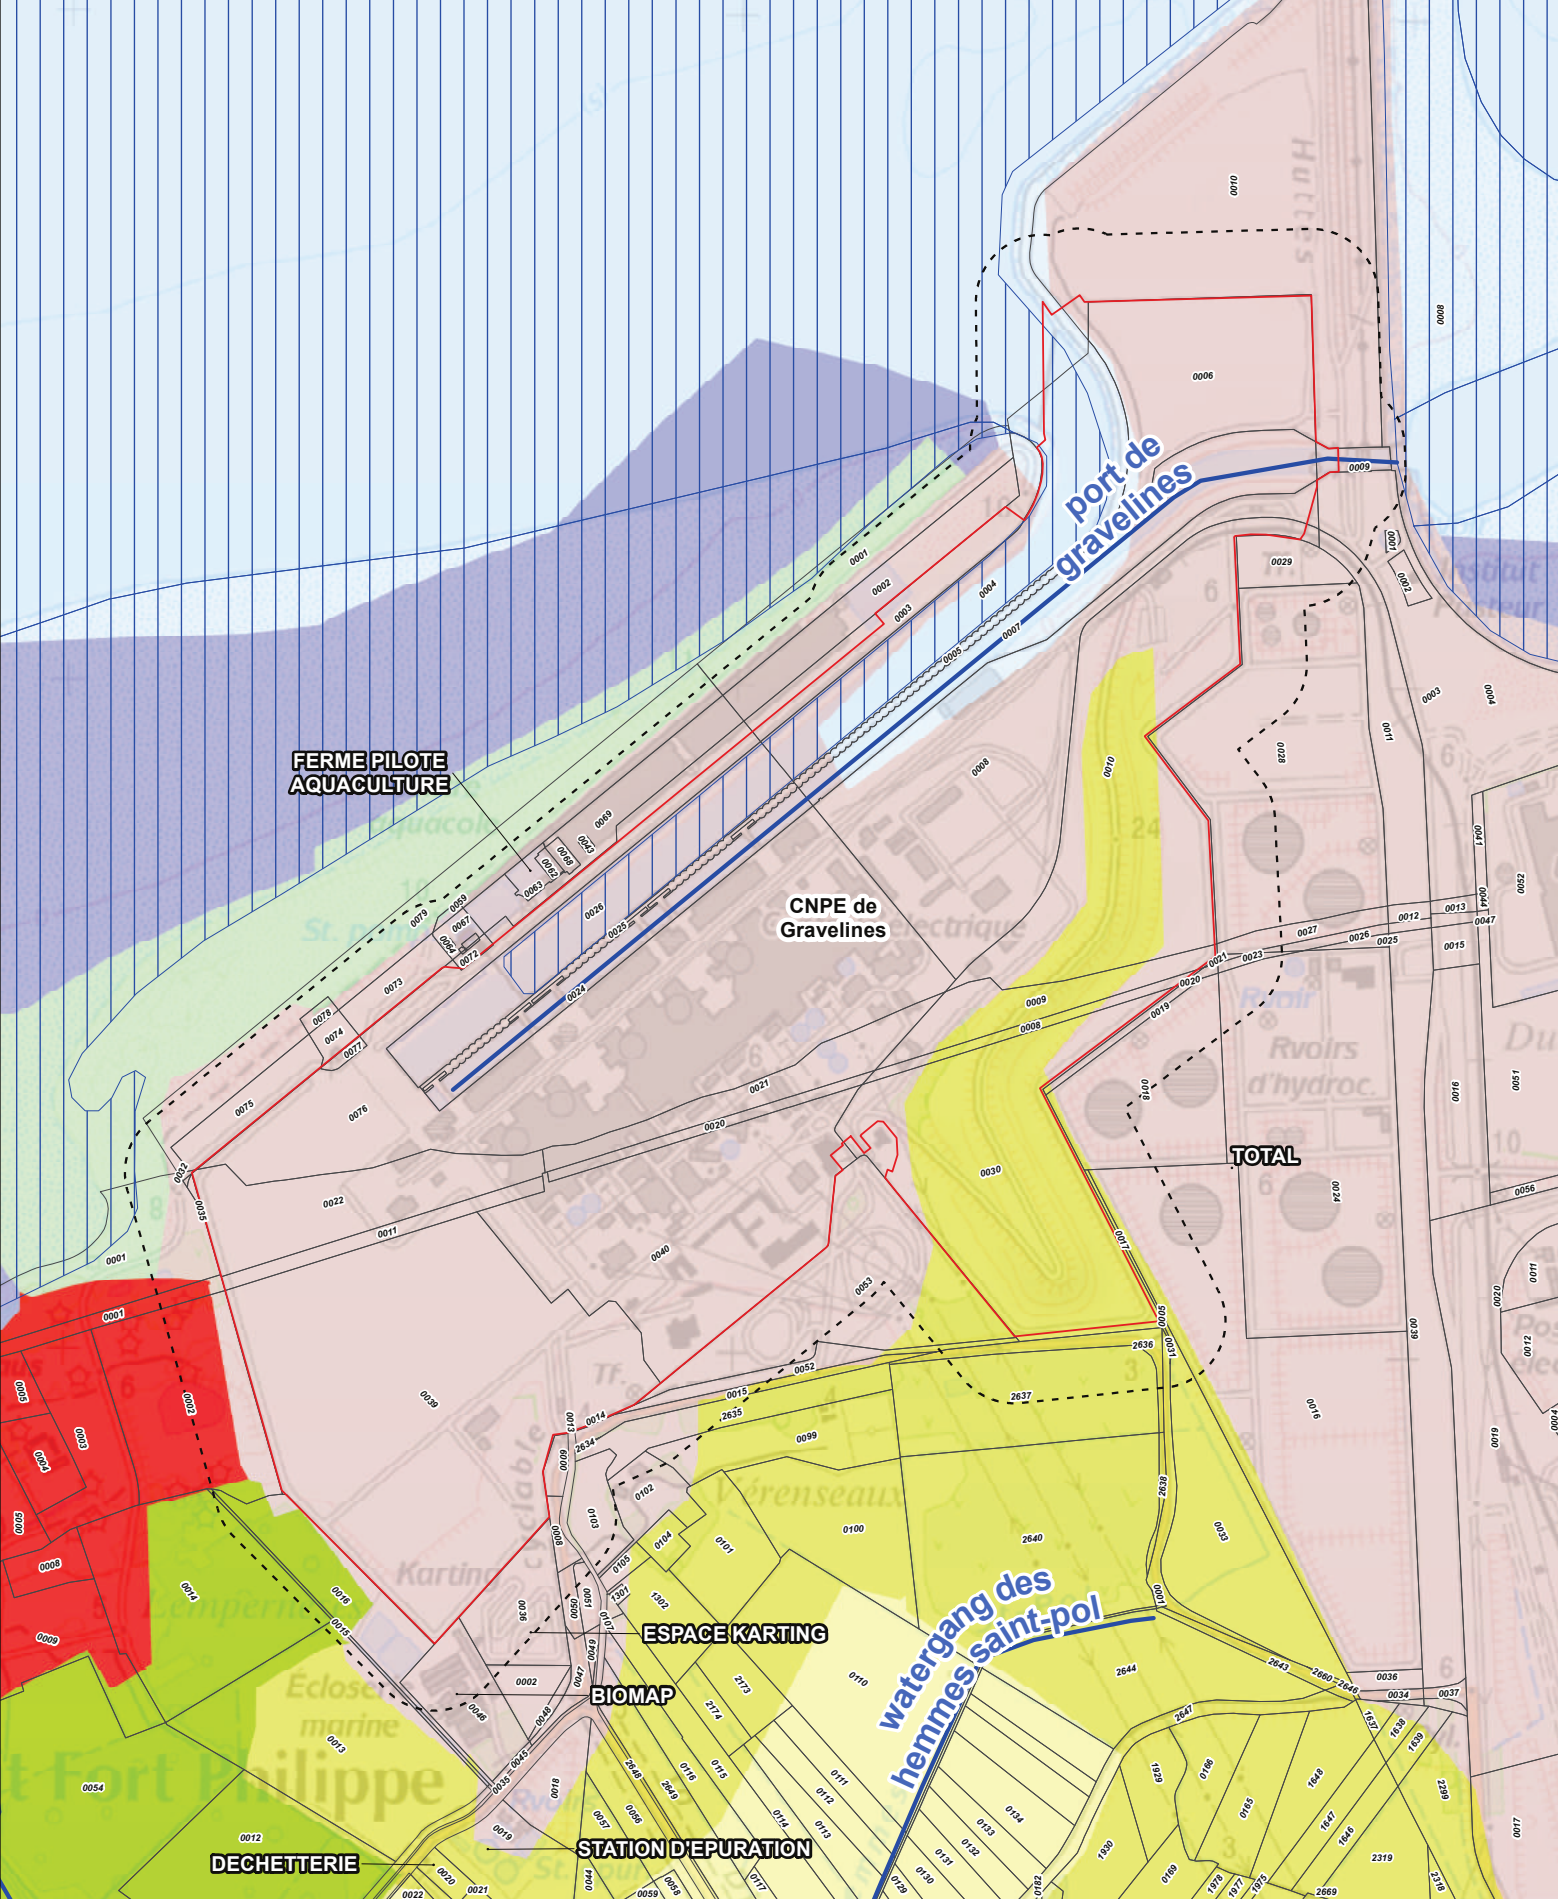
port de gravelines

FERME PILOTE AQUACULTURE

CNPE de Gravelines

TOTAL

ESPACE KARTING

BIOMAP

STATION D'EPURATION

DECHETTERIE

watergang des hemmes saint-pol

Fort Philippe

Rvoirs d'hydroc.

Karting

Vérenseaux

Eclosei marine

Hutties

Institut Pasteur

0006

0009

0029

0001

0002

0003

0004

0005

0007

0008

0010

0024

0025

0026

0069

0073

0074

0075

0076

0077

0078

0079

0022

0011

0020

0021

0030

0040

0039

0053

0052

0015

0014

0099

0100

0101

0102

0103

0104

0105

0110

2635

2636

2637

2638

2640

2644

2643

2647

2660

2646

0036

0034

0037

0033

0016

0017

0018

0019

0023

0027

0012

0013

0047

0044

0041

0052

0056

1929

1930

2319

2299

2669

0166

0165

0169

1648

1647

1646

1637

1638

1639

0113

0114

0111

0112

0131

0132

0133

0134

0130

0129

0115

0116

2649

2648

2174

2173

1302

1301

0107

0049

0050

0051

0048

0046

0045

0035

0054

0022

0021

0020

0057

0056

0058

0059

0117

0182

1978

1977

1975

2318

0028

0011

0003

0004

0002

0001

0008

0010